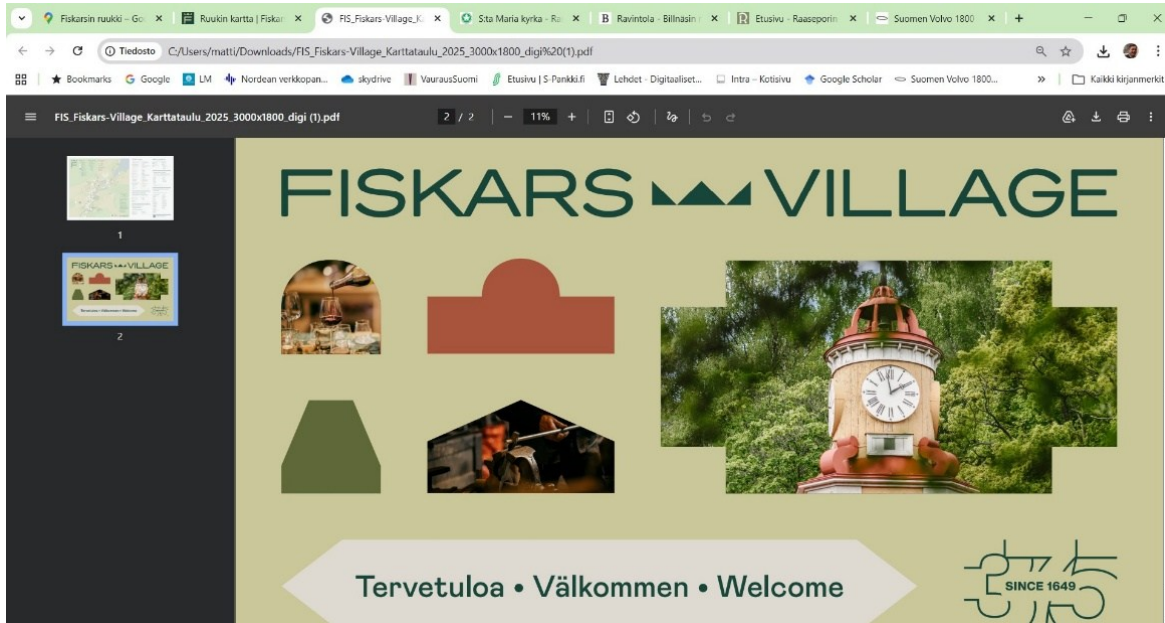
Fiskarsin ruukki – Go ×
Ruukin kartta | Fiskar ×
FIS_Fiskars-Village_K ×
S:ta Maria kyrka - Ra ×
Ravintola - Billnäsin ×
Etusivu - Raaseporin ×
Suomen Volvo 1800 ×
+

Tiedosto C:/Users/matti/Downloads/FIS_Fiskars-Village_Karttataulu_2025_3000x1800_digi%20(1).pdf

Bookmarks Google LM Nordean verkkopan... skydrive VaurausSuomi Etusivu | S-Pankki.fi Lehdet - Digitaaliset... Intra – Kotisivu Google Scholar Suomen Volvo 1800... » Kaikki kirjanmerkit

FIS_Fiskars-Village_Karttataulu_2025_3000x1800_digi (1).pdf 2 / 2 11%

1
2

FISKARS VILLAGE

Tervetuloa • Välkommen • Welcome

375 SINCE 1649